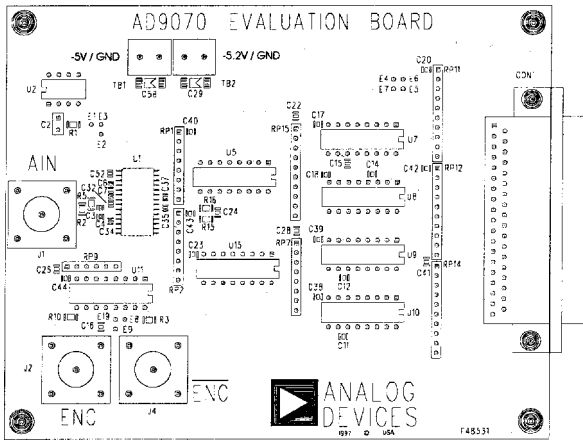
AD9070 EVALUATION BOARD

-5V / GND

-5.2V / GND

TB1

C58

C29

TB2

C20

RP11

CON1

U2

C2

R1

E1

E3

E2

E4

E6

E7

E5

C22

RP15

C17

U7

RP8

C40

U5

C15

C14

C16

U8

C42

RP12

AIN

C52

U1

C32

C53

C35

C37

C36

C6

R2

C3

C54

R16

C24

R15

C43

J1

C23

U15

C28

RP7

C39

U9

C41

RP14

C25

RP9

U11

C44

RP3

C38

C12

U10

C11

R10

C18

R3

C19

C16

E9

J2

J4

ENC

$\overline{ENC}$

ANALOG DEVICES

1997 © USA

F48531